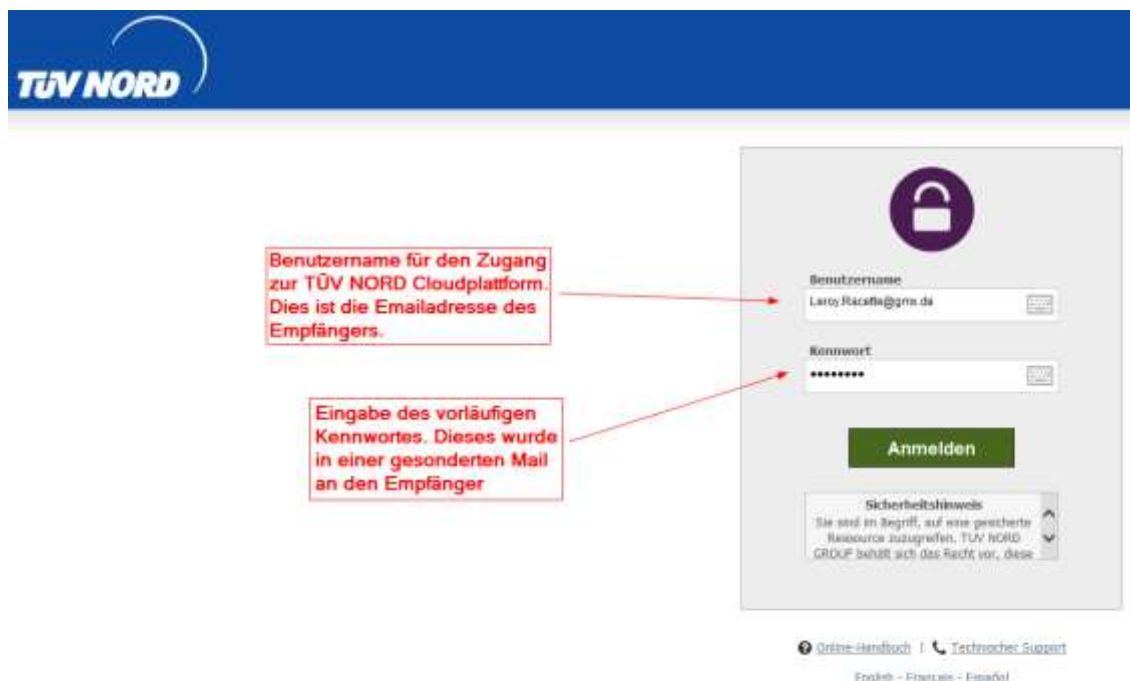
TÜV NORD

Benutzername für den Zugang zur TÜV NORD Cloudplattform. Dies ist die Emailadresse des Empfängers.

Eingabe des vorläufigen Kennwortes. Dieses wurde in einer gesonderten Mail an den Empfänger

Benutzername

Leroy.Racette@gmx.de

Kennwort

•••••••••

Anmelden

Sicherheitshinweis
Sie sind im Begriff, auf eine gesicherte Ressource zuzugreifen. TÜV NORD GROUP behält sich das Recht vor, diese

Online-Handbuch | Technischer Support

English - Français - Español